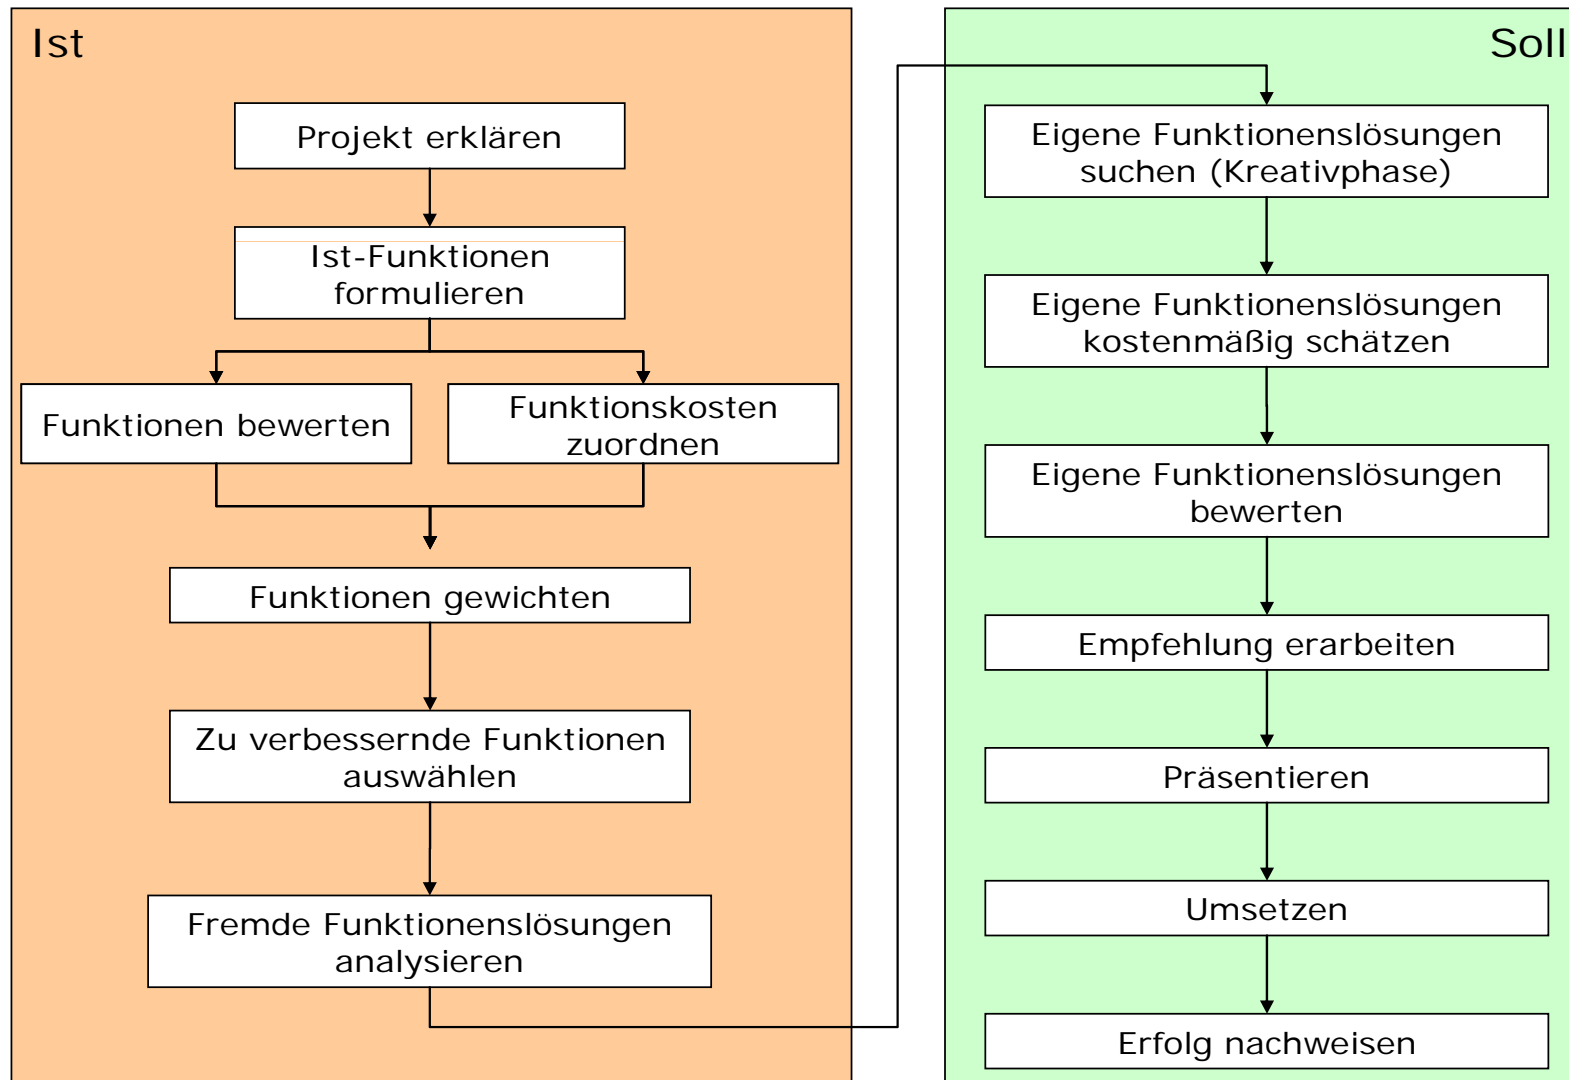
Ist

Projekt erklären

Ist-Funktionen formulieren

Funktionen bewerten

Funktionskosten zuordnen

Funktionen gewichten

Zu verbessernde Funktionen auswählen

Fremde Funktionenslösungen analysieren

Soll

Eigene Funktionenslösungen suchen (Kreativphase)

Eigene Funktionenslösungen kostenmäßig schätzen

Eigene Funktionenslösungen bewerten

Empfehlung erarbeiten

Präsentieren

Umsetzen

Erfolg nachweisen